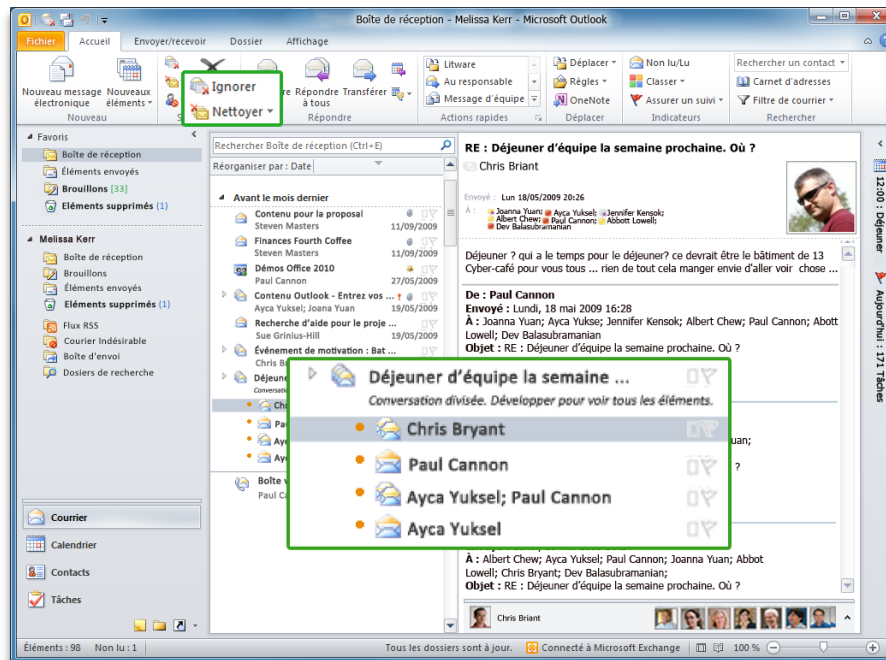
Boîte de réception - Melissa Kerr - Microsoft Outlook

Fichier | Accueil | Envoyer/recevoir | Dossier | Affichage

Nouveau message électronique | Nouveaux éléments | Nouveau

Ignorer
Nettoyer

Répondre à tous | Transférer | Répondre

Litware | Au responsable | Message d'équipe | Actions rapides

Déplacer | Règles | OneNote | Déplacer

Non lu/Lu | Classer | Assurer un suivi | Indicateurs

Rechercher un contact | Carnet d'adresses | Filtre de courrier | Rechercher

Favoris
Boîte de réception
Éléments envoyés
Brouillons [33]
Eléments supprimés (1)

Melissa Kerr
Boîte de réception
Brouillons
Éléments envoyés
Eléments supprimés (1)
Flux RSS
Courrier Indésirable
Boîte d'envoi
Dosiers de recherche

Courrier
Calendrier
Contacts
Tâches

Rechercher Boîte de réception (Ctrl+E)
Réorganiser par : Date

Avant le mois dernier
Contenu pour la proposal
Steven Masters 11/09/2009
Finances Fourth Coffee
Steven Masters 11/09/2009
Démos Office 2010
Paul Cannon 27/05/2009
Contenu Outlook - Entrez vos ...
Ayca Yuksel; Joana Yuan 19/05/2009
Recherche d'aide pour le proje ...
Sue Grinius-Hill 19/05/2009
Événement de motivation : Bat ...
Chris B
Déjeuner
Conversatio
Chr
Pau
Ayc
Ayc
Boîte v

Déjeuner d'équipe la semaine ...
Conversation divisée. Développer pour voir tous les éléments.
Chris Bryant
Paul Cannon
Ayca Yuksel; Paul Cannon
Ayca Yuksel

RE : Déjeuner d'équipe la semaine prochaine. Où ?
Chris Briant
Envoyé : Lun 18/05/2009 20:26
À : Joanna Yuan; Ayca Yuksel; Jennifer Kensok; Albert Chew; Paul Cannon; Abbott Lowell; Dev Balasubramanian

Déjeuner ? qui a le temps pour le déjeuner? ce devrait être le bâtiment de 13 Cyber-café pour vous tous ... rien de tout cela manger envie d'aller voir chose ...

De : Paul Cannon
Envoyé : Lundi, 18 mai 2009 16:28
À : Joanna Yuan; Ayca Yukse; Jennifer Kensok; Albert Chew; Paul Cannon; Abbott Lowell; Dev Balasubramanian
Objet : RE : Déjeuner d'équipe la semaine prochaine. Où ?

uan;
?
?

À : Albert Chew; Ayca Yuksel; Paul Cannon; Joanna Yuan; Abbot Lowell; Chris Bryant; Dev Balasubramanian;
Objet : RE : Déjeuner d'équipe la semaine prochaine. Où ?

Chris Briant

12:00 : Déjeuner
Aujourd'hui : 171 Tâches

Éléments : 98 Non lu : 1 Tous les dossiers sont à jour. Connecté à Microsoft Exchange 100 %